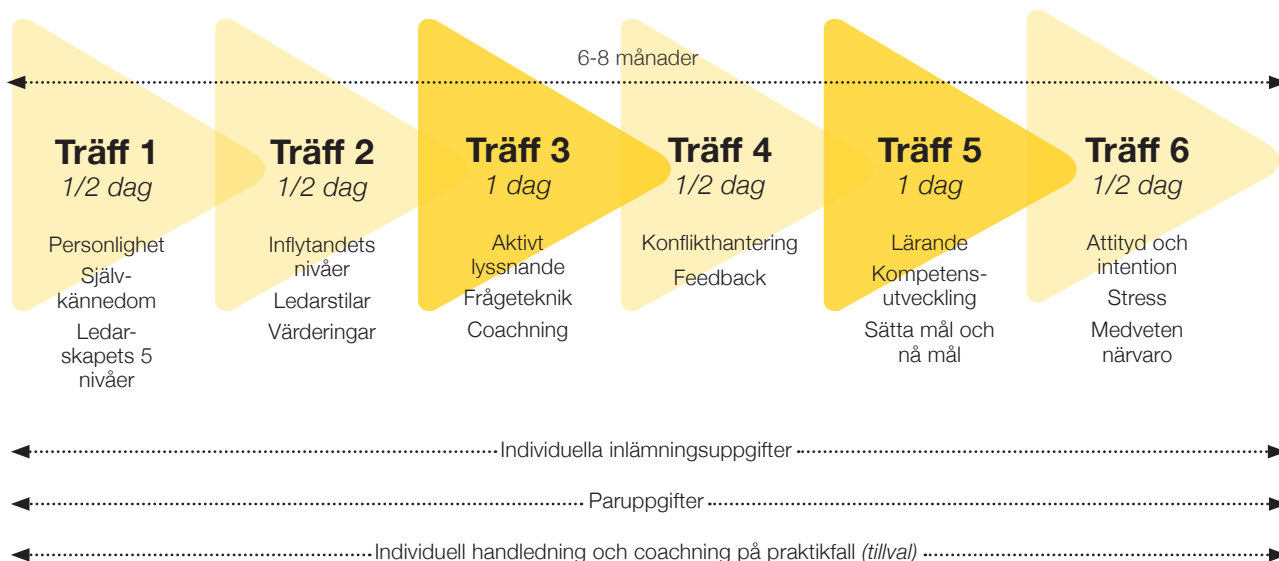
6-8 månader

**Träff 1**
*1/2 dag*

Personlighet
Självkännedom
Ledarskapets 5 nivåer

**Träff 2**
*1/2 dag*

Inflytandets nivåer
Ledarstilar
Värderingar

**Träff 3**
*1 dag*

Aktivt lyssnande
Frågeteknik
Coachning

**Träff 4**
*1/2 dag*

Konflikthantering
Feedback

**Träff 5**
*1 dag*

Lärande
Kompetensutveckling
Sätta mål och nå mål

**Träff 6**
*1/2 dag*

Attityd och intention
Stress
Medveten närvaro

Individuella inlämningsuppgifter

Paruppgifter

Individuell handledning och coachning på praktikfall *(tillval)*